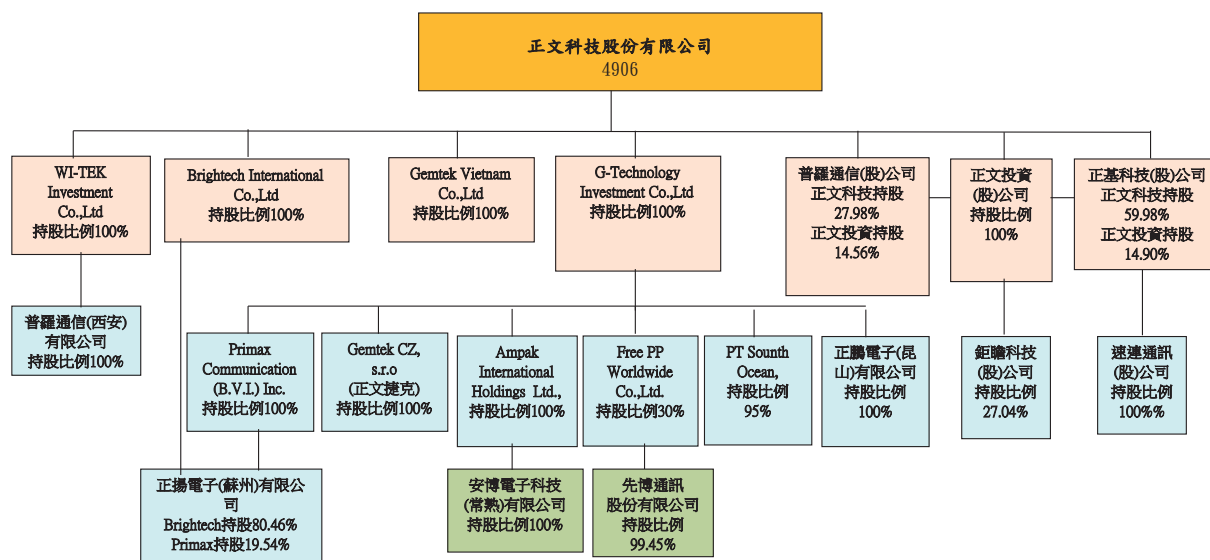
正文科技股份有限公司
4906

WI-TEK Investment Co.,Ltd
持股比例100%

Brightech International Co.,Ltd
持股比例100%

Gemtek Vietnam Co.,Ltd
持股比例100%

G-Technology Investment Co.,Ltd
持股比例100%

普羅通信(股)公司
正文科技持股
27.98%
正文投資持股
14.56%

正文投資(股)公司
持股比例
100%

正基科技(股)公司
正文科技持股
59.98%
正文投資持股
14.90%

普羅通信(西安)有限公司
持股比例100%

Primax Communication (B.V.I.) Inc.
持股比例100%

Gemtek CZ, s.r.o
(正文捷克)
持股比例100%

Ampak International Holdings Ltd.,
持股比例100%

Free PP Worldwide Co.,Ltd.
持股比例30%

PT Sounth Ocean,
持股比例
95%

正鵬電子(昆山)有限公司
持股比例
100%

鉅瞻科技(股)公司
持股比例
27.04%

速連通訊(股)公司
持股比例
100%%

正揚電子(蘇州)有限公司
Brightech持股80.46%
Primax持股19.54%

安博電子科技(常熟)有限公司
持股比例100%

先博通訊股份有限公司
持股比例
99.45%